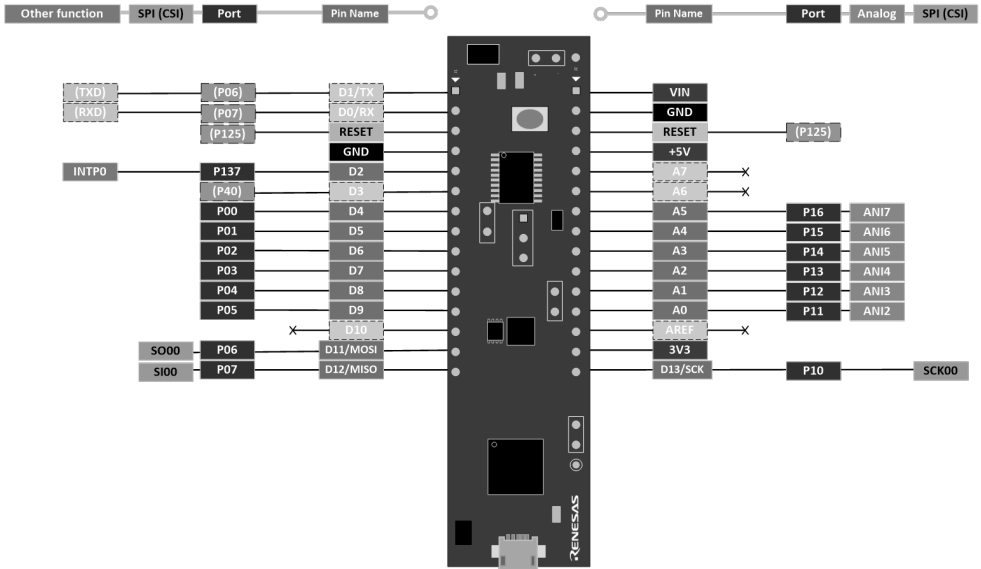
Other function SPI (CSI) Port Pin Name

Pin Name Port Analog SPI (CSI)

(TXD) (P06) D1/TX
(RXD) (P07) D0/RX
(P125) RESET
GND
INTP0 P137 D2
(P40) D3
P00 D4
P01 D5
P02 D6
P03 D7
P04 D8
P05 D9
× D10
SO00 P06 D11/MOSI
SI00 P07 D12/MISO

VIN
GND
RESET (P125)
+5V
A7 ×
A6 ×
A5 P16 ANI7
A4 P15 ANI6
A3 P14 ANI5
A2 P13 ANI4
A1 P12 ANI3
A0 P11 ANI2
AREF ×
3V3
D13/SCK P10 SCK00

RENESAS